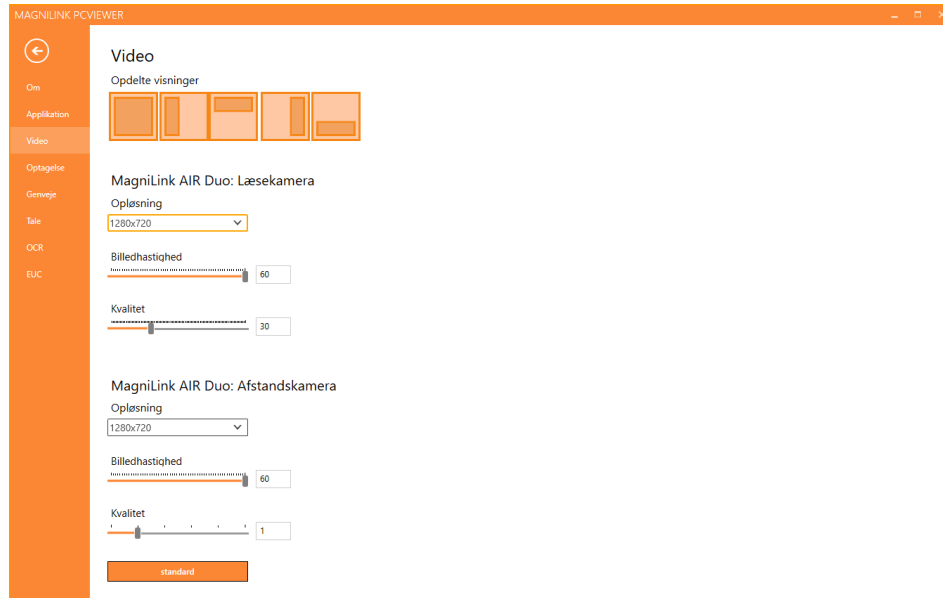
MAGNILINK PCVIEWER

Om
Applikation
Video
Optagelse
Genveje
Tale
OCR
EUC

Video

Opdelte visninger

MagniLink AIR Duo: Læsekamera

Opløsning
1280x720

Billedhastighed
60

Kvalitet
30

MagniLink AIR Duo: Afstandskamera

Opløsning
1280x720

Billedhastighed
60

Kvalitet
1

standard